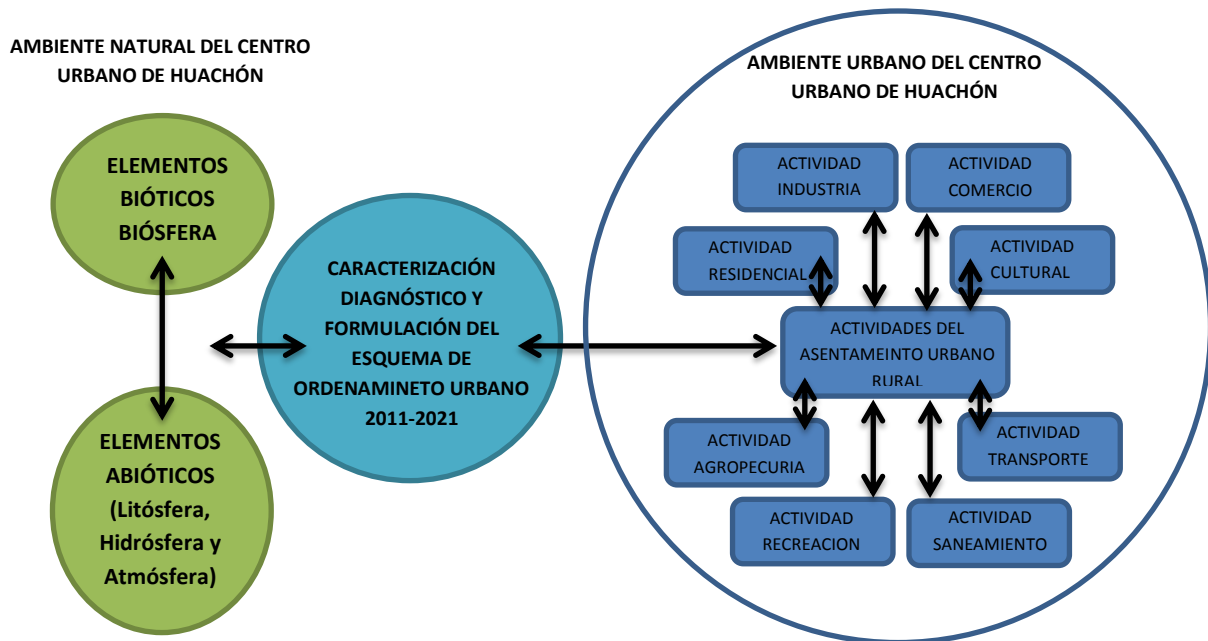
AMBIENTE NATURAL DEL CENTRO URBANO DE HUACHÓN

ELEMENTOS BIÓTICOS BIÓSFERA

ELEMENTOS ABIÓTICOS (Litósfera, Hidrósfera y Atmósfera)

CARACTERIZACIÓN DIAGNÓSTICO Y FORMULACIÓN DEL ESQUEMA DE ORDENAMINETO URBANO 2011-2021

AMBIENTE URBANO DEL CENTRO URBANO DE HUACHÓN

ACTIVIDAD INDUSTRIA

ACTIVIDAD COMERCIO

ACTIVIDAD RESIDENCIAL

ACTIVIDAD CULTURAL

ACTIVIDADES DEL ASENTAMEINTO URBANO RURAL

ACTIVIDAD AGROPECURIA

ACTIVIDAD TRANSPORTE

ACTIVIDAD RECREACION

ACTIVIDAD SANEAMIENTO